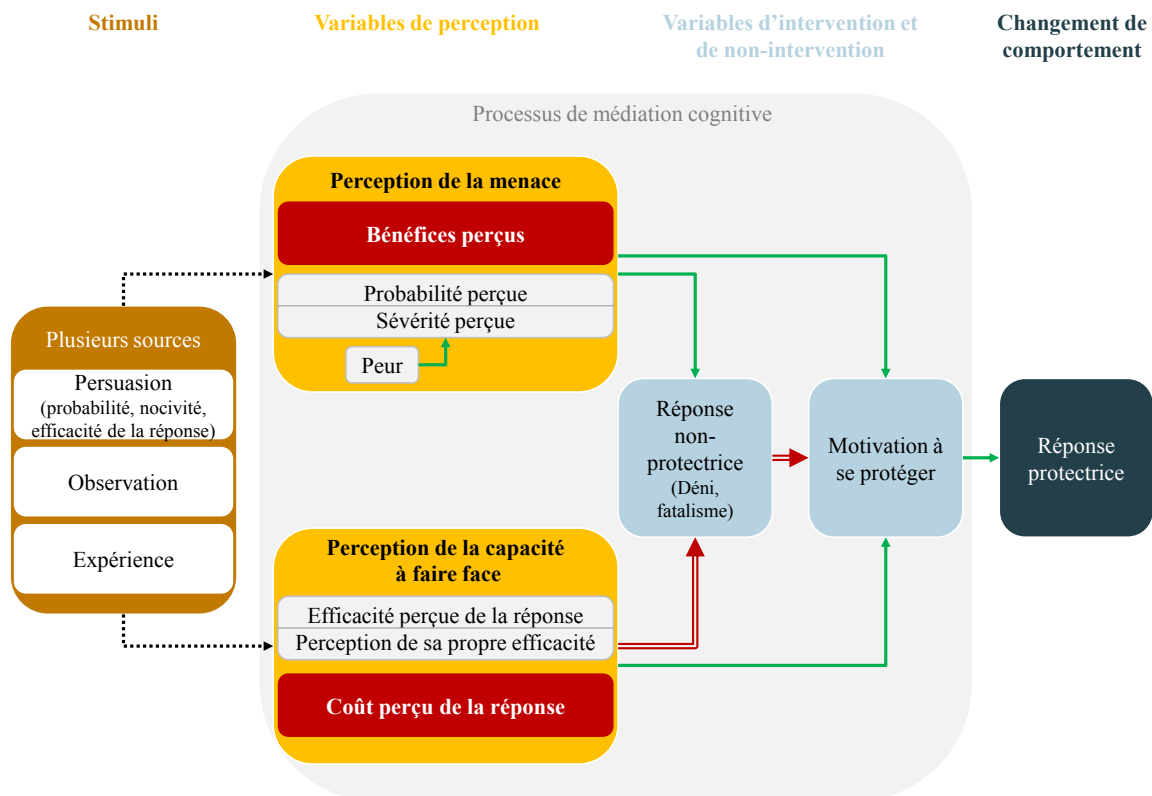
Stimuli

Variables de perception

Variables d'intervention et de non-intervention

Changement de comportement

Processus de médiation cognitive

Perception de la menace

Bénéfices perçus

Probabilité perçue

Sévérité perçue

Peur

Plusieurs sources

Persuasion (probabilité, nocivité, efficacité de la réponse)

Observation

Expérience

Réponse non-protectrice (Déni, fatalisme)

Motivation à se protéger

Réponse protectrice

Perception de la capacité à faire face

Efficacité perçue de la réponse

Perception de sa propre efficacité

Coût perçu de la réponse